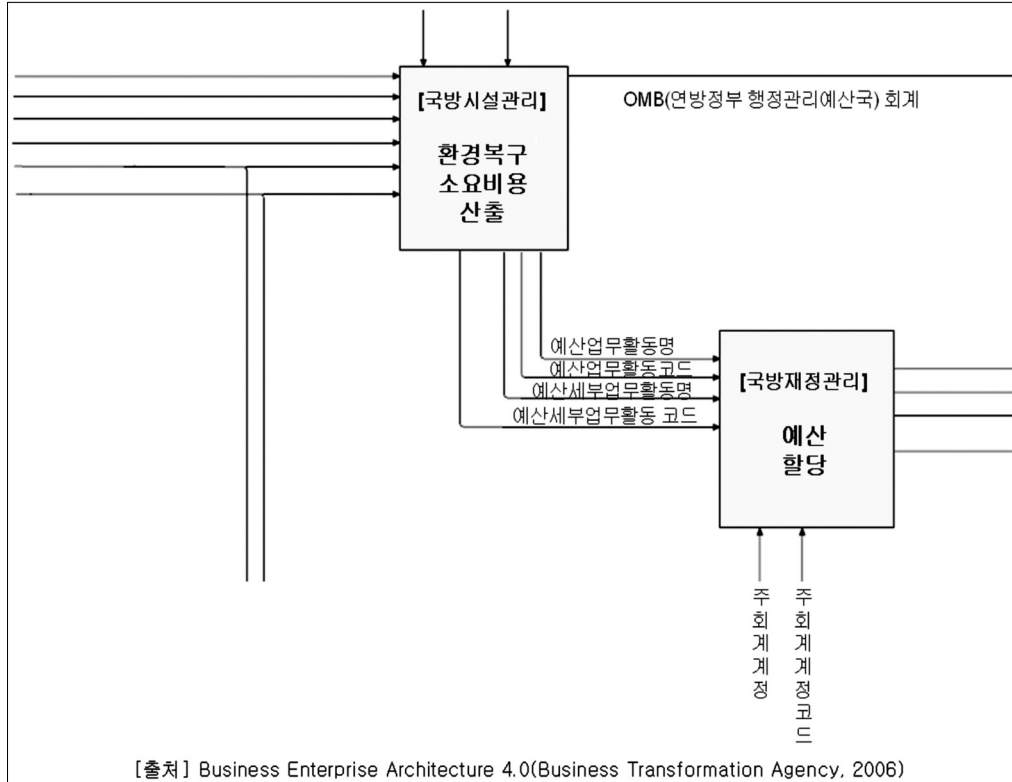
[국방시설관리]

환경복구 소요비용 산출

OMB(연방정부 행정관리예산국) 회계

예산업무활동명
예산업무활동코드
예산세부업무활동명
예산세부업무활동 코드

[국방재정관리]

예산 할당

주회계계정

주회계계정코드

[출처] Business Enterprise Architecture 4.0(Business Transformation Agency, 2006)